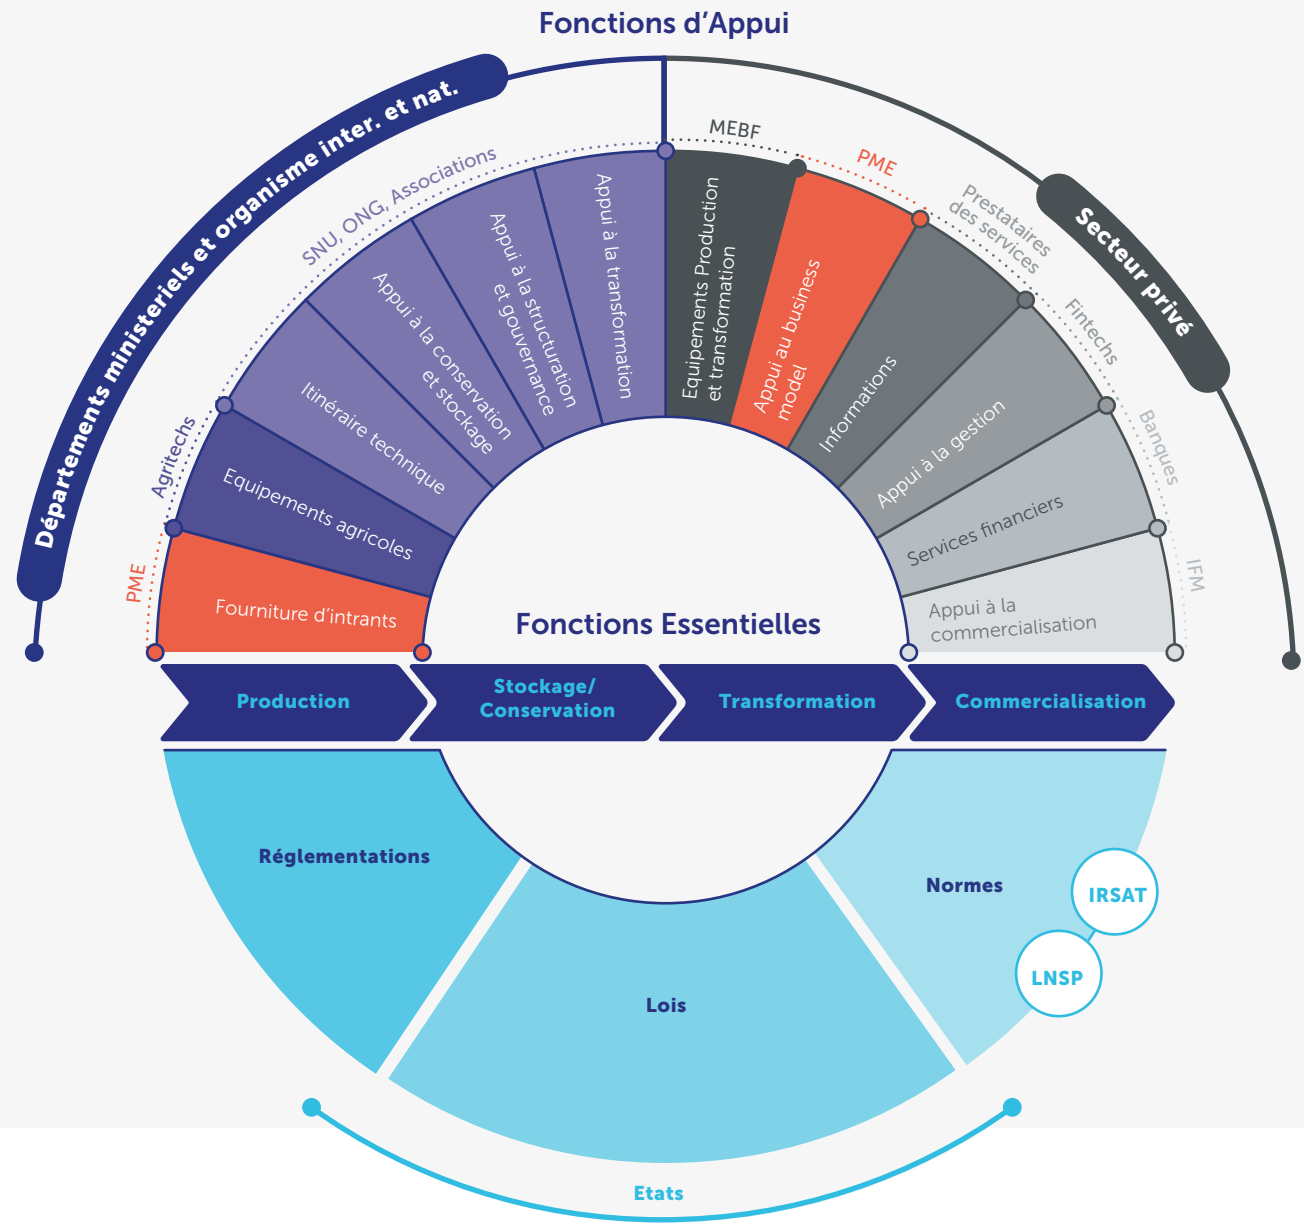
Fonctions d'Appui

Départements ministeriels et organisme inter. et nat.

Secteur privé

SNU, ONG, Associations

Agritechs

PME

MEBF

PME

Prestataires des services

Fintechs

Banques

IFM

Fourniture d'intrants

Equipements agricoles

Itinéraire technique

Appui à la conservation et stockage

Appui à la structuration et gouvernance

Appui à la transformation

Equipements Production et transformation

Appui au business model

Informations

Appui à la gestion

Services financiers

Appui à la commercialisation

Fonctions Essentielles

Production

Stockage/ Conservation

Transformation

Commercialisation

Réglementations

Lois

Normes

IRSAT

LNSP

Etats